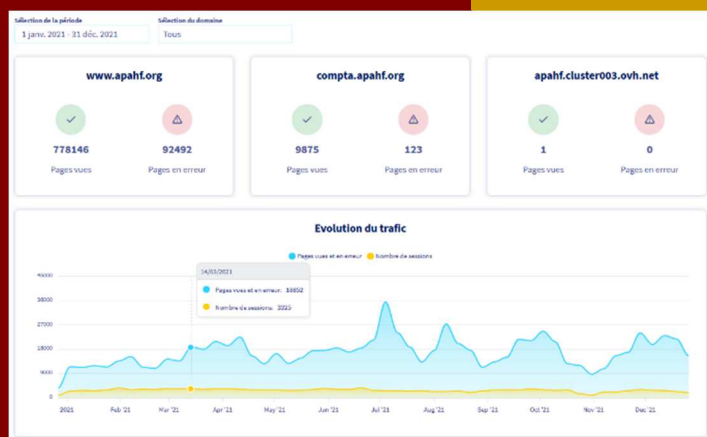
Sélection de la période
1 janv. 2021 - 31 déc. 2021

Sélection du domaine
Tous

www.apahf.org
778146
Pages vues
92492
Pages en erreur

compta.apahf.org
9875
Pages vues
123
Pages en erreur

apahf.cluster003.ovh.net
1
Pages vues
0
Pages en erreur

Evolution du trafic

Pages vues et en erreur
Nombre de sessions

14/03/2021
Pages vues et en erreur: 18852
Nombre de sessions: 3315

45000
36000
27000
18000
9000
0

2021
Feb '21
Mar '21
Apr '21
May '21
Jun '21
Jul '21
Aug '21
Sep '21
Oct '21
Nov '21
Dec '21